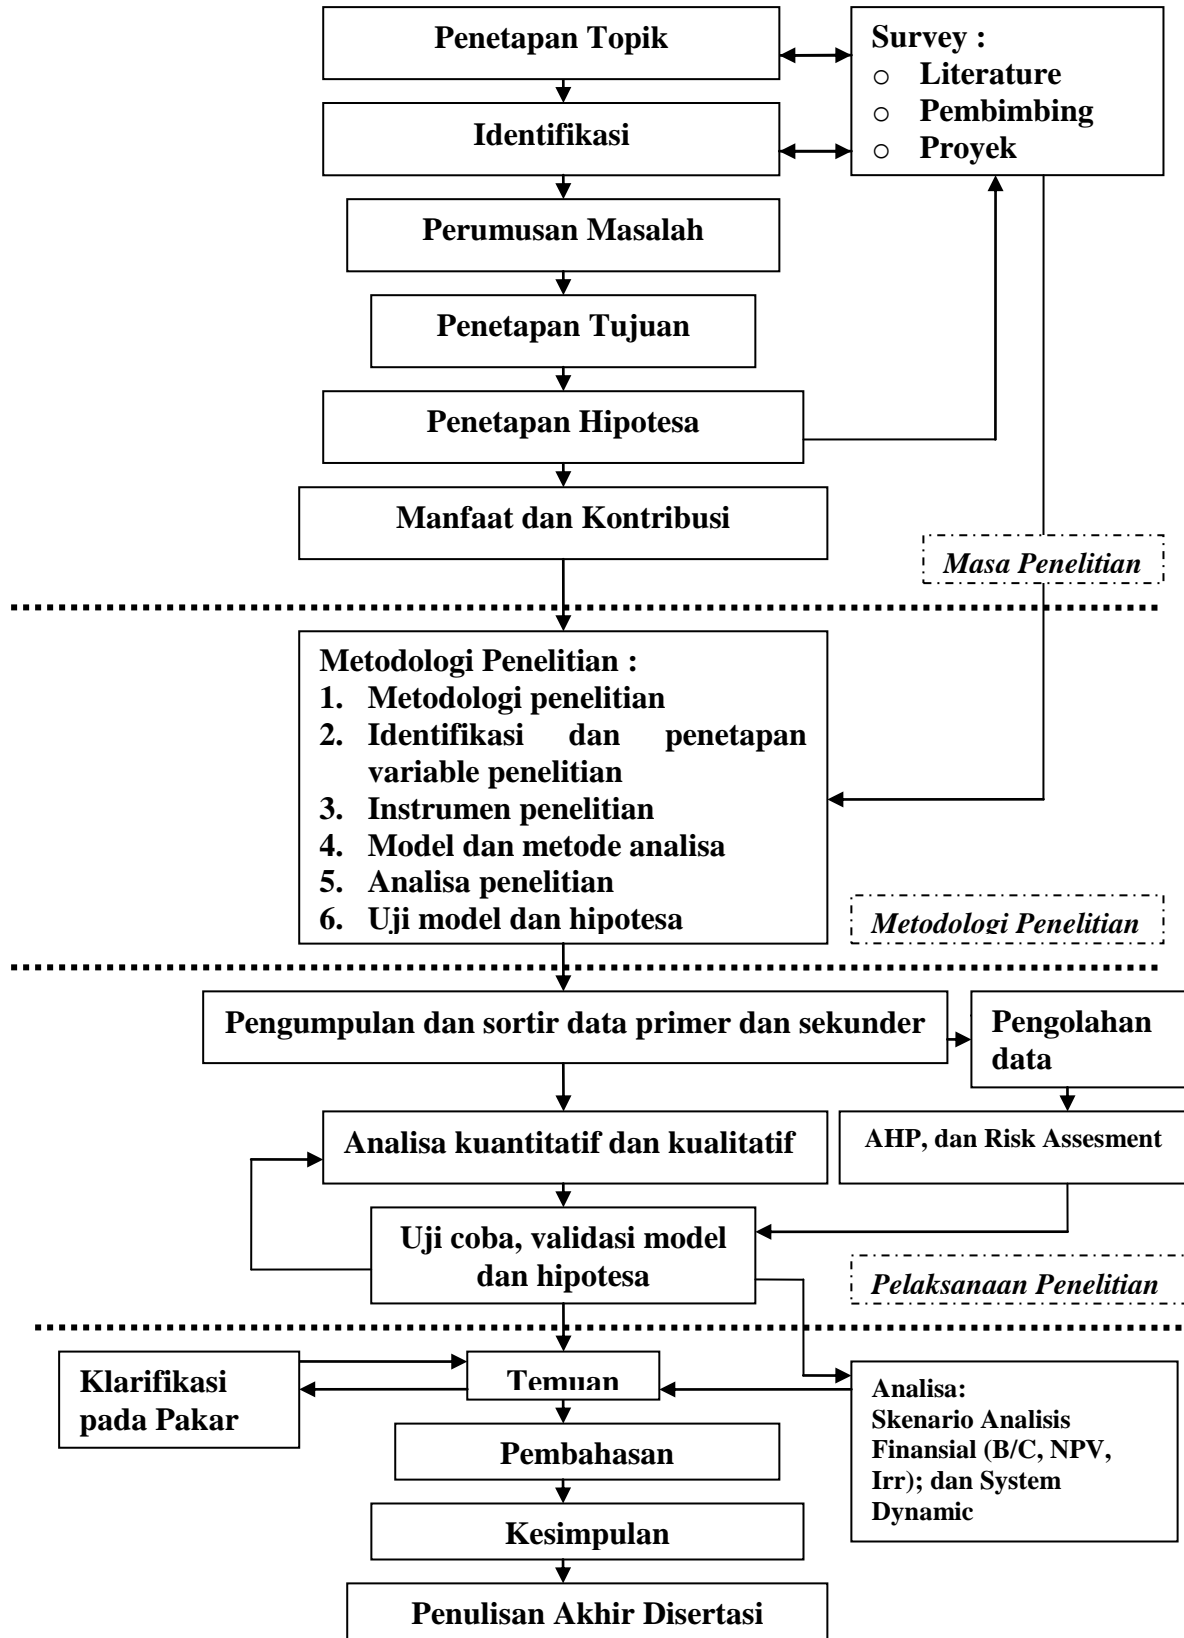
Penetapan Topik

Survey :
○ Literature
○ Pembimbing
○ Proyek

Identifikasi

Perumusan Masalah

Penetapan Tujuan

Penetapan Hipotesa

Manfaat dan Kontribusi

Masa Penelitian

Metodologi Penelitian :
1. Metodologi penelitian
2. Identifikasi dan penetapan variable penelitian
3. Instrumen penelitian
4. Model dan metode analisa
5. Analisa penelitian
6. Uji model dan hipotesa

Metodologi Penelitian

Pengumpulan dan sortir data primer dan sekunder

Pengolahan data

Analisa kuantitatif dan kualitatif

AHP, dan Risk Assesment

Uji coba, validasi model dan hipotesa

Pelaksanaan Penelitian

Klarifikasi pada Pakar

Temuan

Analisa:
Skenario Analisis Finansial (B/C, NPV, Irr); dan System Dynamic

Pembahasan

Kesimpulan

Penulisan Akhir Disertasi